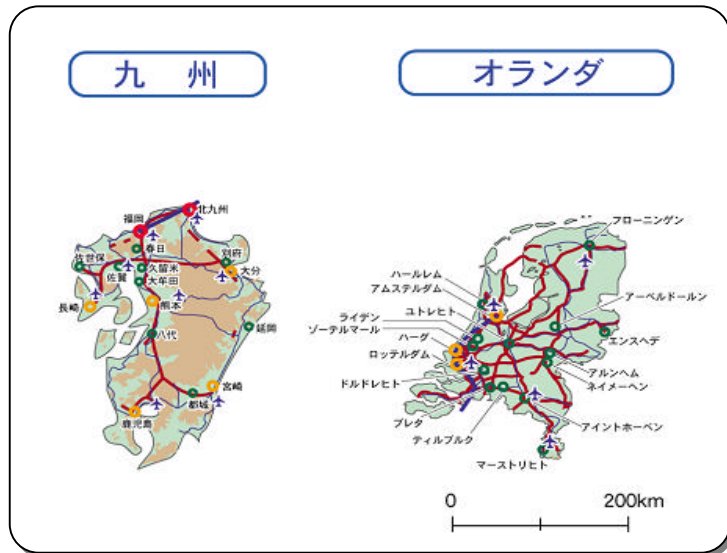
九　州

オランダ

北九州
福岡
春日
別府
佐世保
久留米
大分
佐賀
大牟田
長崎
熊本
延岡
八代
宮崎
都城
鹿児島

フローニンゲン
ハールレム
アムステルダム
アーペルドールン
ライデン
ユトレヒト
ゾーテルマール
エンスヘデ
ハーグ
ロッテルダム
アルンヘム
ネイメーヘン
ドルドレヒト
ブレダ
アイントホーベン
ティルブルク
マーストリヒト

0
200km